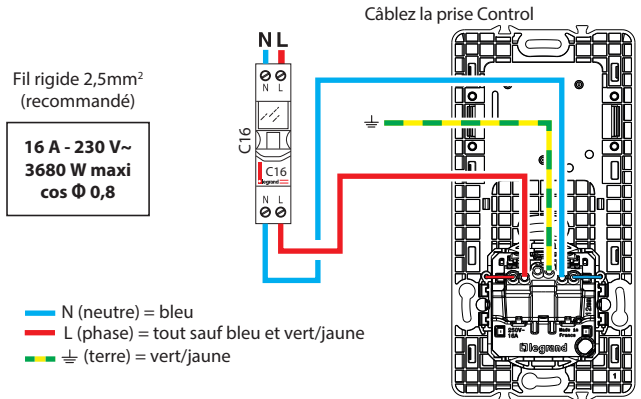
Câblez la prise Control

Fil rigide 2,5mm$^2$ (recommandé)

16 A - 230 V~
3680 W maxi
cos Φ 0,8

N L

N L

C16

C16

legrand

N L

250V~ 16A

Made in France

legrand

N (neutre) = bleu

L (phase) = tout sauf bleu et vert/jaune

⏚ (terre) = vert/jaune